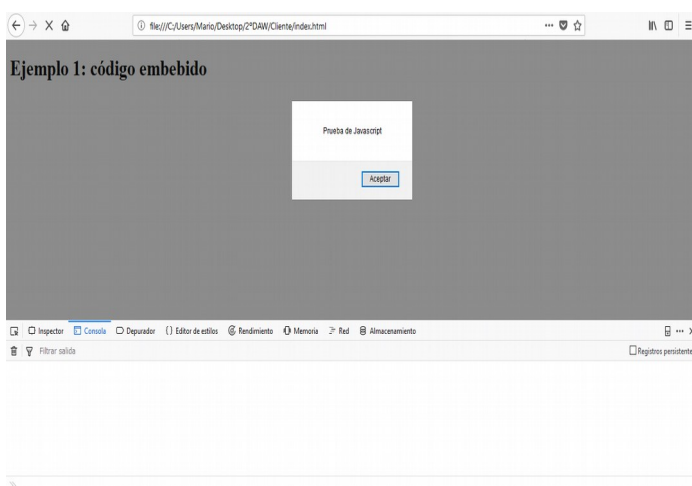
file:///C:/Users/Mario/Desktop/2ºDAW/Cliente/index.html

Ejemplo 1: código embebido

Prueba de Javascript

Aceptar

Inspector Consola Depurador {} Editor de estilos Rendimiento Memoria Red Almacenamiento

Filtrar salida

Registros persistente